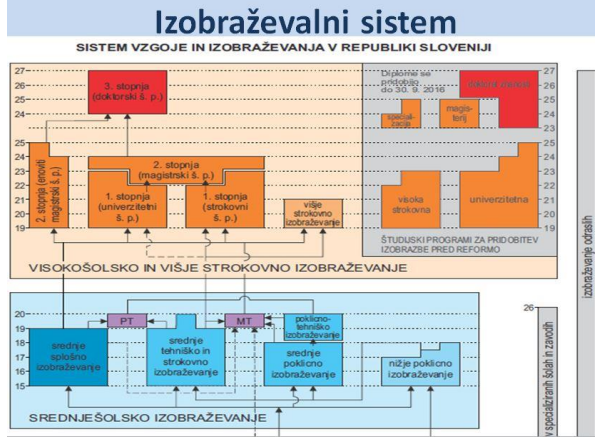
Izobraževalni sistem

SISTEM VZGOJE IN IZOBRAŽEVANJA V REPUBLIKI SLOVENIJI

27
26
25
24
23
22
21
20
19

3. stopnja (doktorski š. p.)

2. stopnja (magistrski š. p.)

2. stopnja (enoviti magistrski š. p.)

1. stopnja (univerzitetni š. p.)

1. stopnja (strokovni š. p.)

višje strokovno izobraževanje

Diplome se pridobilo do 30. 9. 2016

specializacije

magisterij

doktorat znanosti

visoka strokovna

univerzitetna

ŠTUDIJSKI PROGRAMI ZA PRIDOBITEV IZOBRAZBE PRED REFORMO

VISOKOŠOLSKO IN VIŠJE STROKOVNO IZOBRAŽEVANJE

20
19
18
17
16
15

PT

MT

poklicno-tehniško izobraževanje

srednje splošno izobraževanje

srednje tehniško in strokovno izobraževanje

srednje poklicno izobraževanje

nižje poklicno izobraževanje

SREDNJEŠOLSKO IZOBRAŽEVANJE

26

v specializiranih šolah in zavodih

izobraževanje odraslih